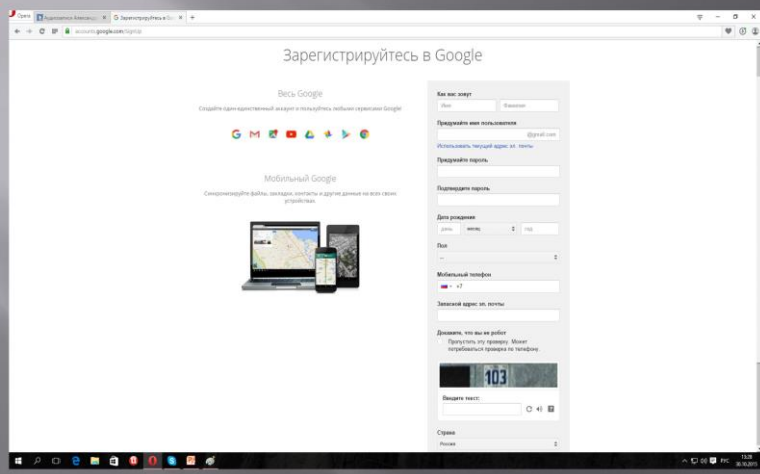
Opera | Аудиокнига Александр... | Зарегистрируйтесь в Goo... | +

accounts.google.com/SignUp

Зарегистрируйтесь в Google

Весь Google

Создайте один единственный аккаунт и пользуйтесь любыми сервисами Google!

Мобильный Google

Синхронизируйте файлы, закладки, контакты и другие данные на всех своих устройствах.

Как вас зовут

Имя | Фамилия

Придумайте имя пользователя

@gmail.com

Использовать текущий адрес эл. почты

Придумайте пароль

Подтвердите пароль

Дата рождения

День | Месяц | Год

Пол

Мобильный телефон

+7

Запасной адрес эл. почты

Докажите, что вы не робот

Пропустить эту проверку. Может потребоваться проверка по телефону.

103

Введите текст:

Страна

Россия

РУС 13:28 30.10.2015